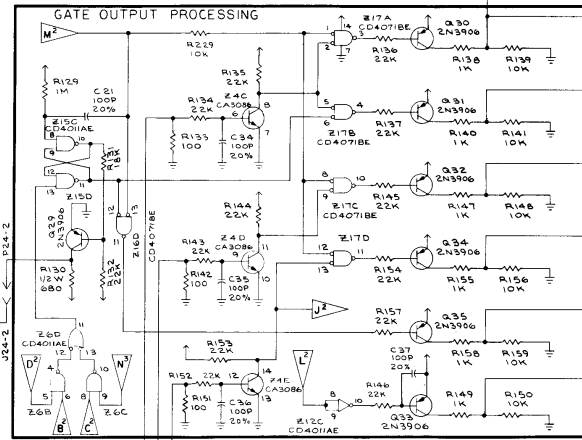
GATE OUTPUT PROCESSING

M²

R229 10K

R129 1K

Z15C CD4011AE

C21 100P 20%

R135 22K

Z4C CA3086

R134 22K

R133 100

C34 100P 20%

Z17A CD4071BE

R136 22K

Q30 2N3906

R138 1K

R139 10K

Z17B CD4071BE

R137 22K

Q31 2N3906

R140 1K

R141 10K

R131 18K

Z15D

Z16D

CD4071BE

Q29 2N3906

R130 1/2 W 680

R132 22K

R144 22K

Z4D CA3086

R143 22K

R142 100

C35 100P 20%

Z17C CD4071BE

R145 22K

Q32 2N3906

R147 1K

R148 10K

Z17D

R154 22K

Q34 2N3906

R155 1K

R156 10K

J²

R157 22K

Q35 2N3906

R158 1K

R159 10K

P24-2

J24-2

Z6D CD4011AE

D²

N³

Z6B

B²

C²

Z6C

R153 22K

I²

C37 100P 20%

R152 22K

Z4E CA3086

R151 100

C36 100P 20%

R146 22K

Z12C CD4011AE

R149 1K

R150 10K

Q33 2N3906